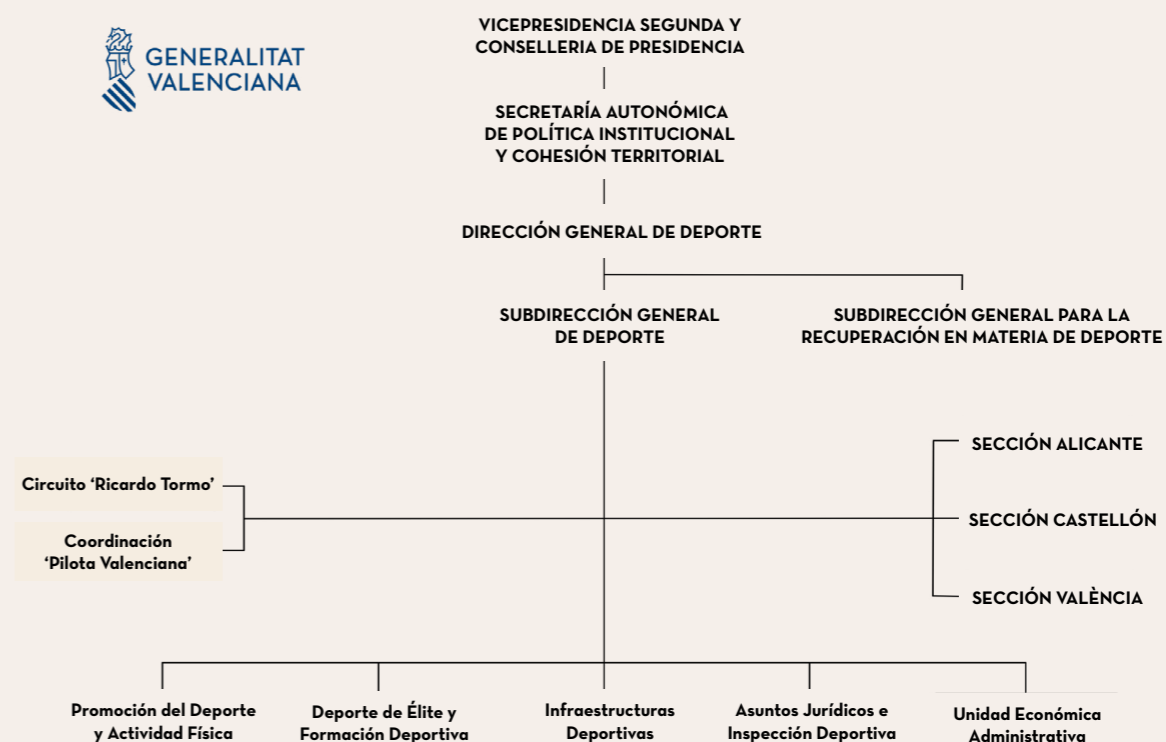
GENERALITAT VALENCIANA

VICEPRESIDENCIA SEGUNDA Y CONSELLERIA DE PRESIDENCIA

SECRETARÍA AUTONÓMICA DE POLÍTICA INSTITUCIONAL Y COHESIÓN TERRITORIAL

DIRECCIÓN GENERAL DE DEPORTE

SUBDIRECCIÓN GENERAL DE DEPORTE

SUBDIRECCIÓN GENERAL PARA LA RECUPERACIÓN EN MATERIA DE DEPORTE

Circuito 'Ricardo Tormo'

Coordinación 'Pilota Valenciana'

SECCIÓN ALICANTE

SECCIÓN CASTELLÓN

SECCIÓN VALÈNCIA

Promoción del Deporte y Actividad Física

Deporte de Élite y Formación Deportiva

Infraestructuras Deportivas

Asuntos Jurídicos e Inspección Deportiva

Unidad Económica Administrativa